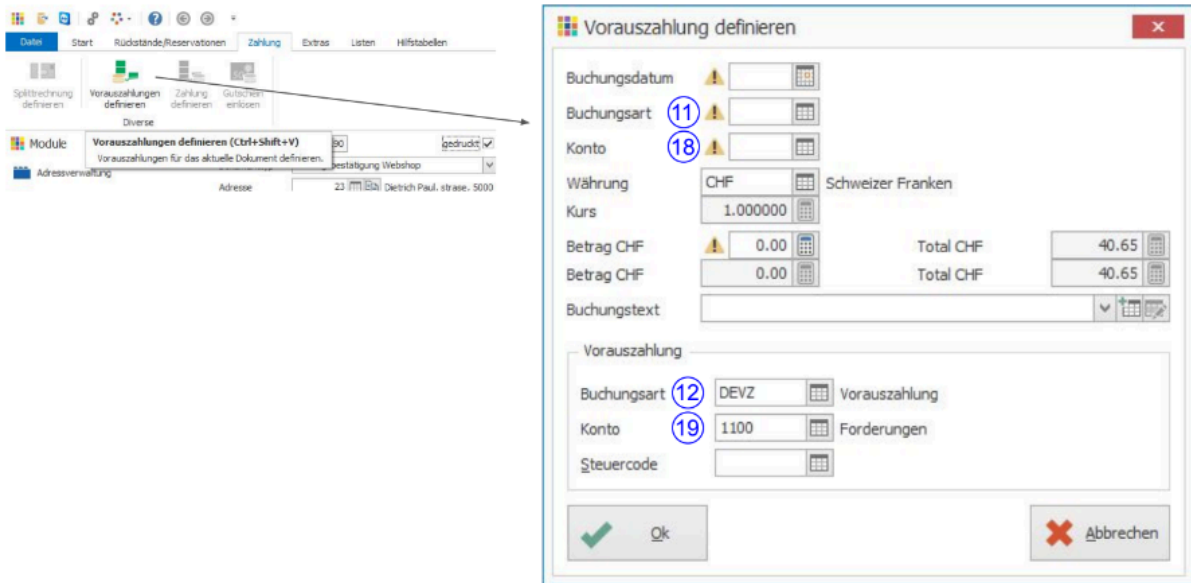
Datei Start Rückstände/Reservationen Zahlung Extras Listen Hilfstabellen

Splitrechnung definieren
Vorauszahlungen definieren
Zahlung definieren
Gutschein einlösen
Diverse

Module
Adressverwaltung

Vorauszahlungen definieren (Ctrl+Shift+V)
Vorauszahlungen für das aktuelle Dokument definieren.

gedruckt
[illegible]estätigung Webshop
Adresse 23 Dietrich Paul. strase. 5000

Vorauszahlung definieren

Buchungsdatum
Buchungsart 11
Konto 18
Währung CHF Schweizer Franken
Kurs 1.000000
Betrag CHF 0.00 Total CHF 40.65
Betrag CHF 0.00 Total CHF 40.65
Buchungstext

Vorauszahlung
Buchungsart 12 DEVZ Vorauszahlung
Konto 19 1100 Forderungen
Steuercode

Ok
Abbrechen